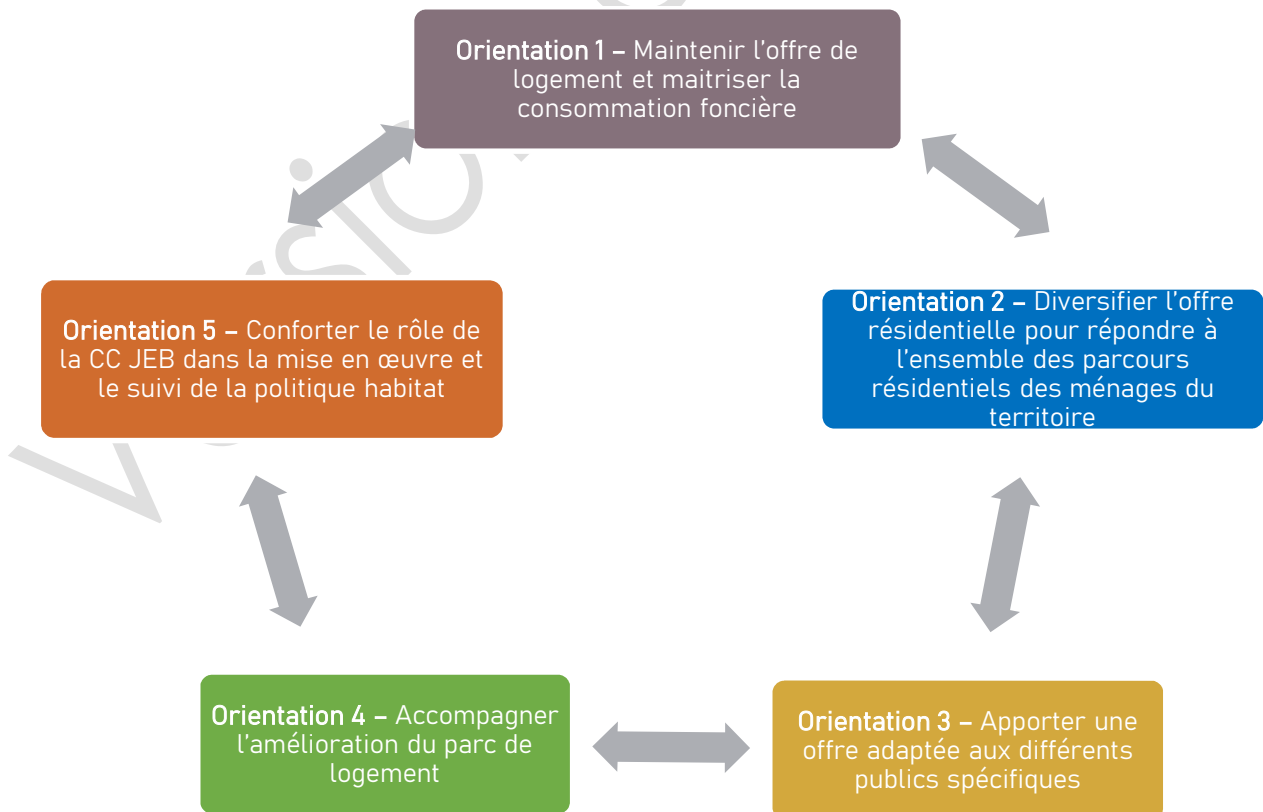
Orientation 1 – Maintenir l'offre de logement et maitriser la consommation foncière

Orientation 2 – Diversifier l'offre résidentielle pour répondre à l'ensemble des parcours résidentiels des ménages du territoire

Orientation 3 – Apporter une offre adaptée aux différents publics spécifiques

Orientation 4 – Accompagner l'amélioration du parc de logement

Orientation 5 – Conforter le rôle de la CC JEB dans la mise en œuvre et le suivi de la politique habitat